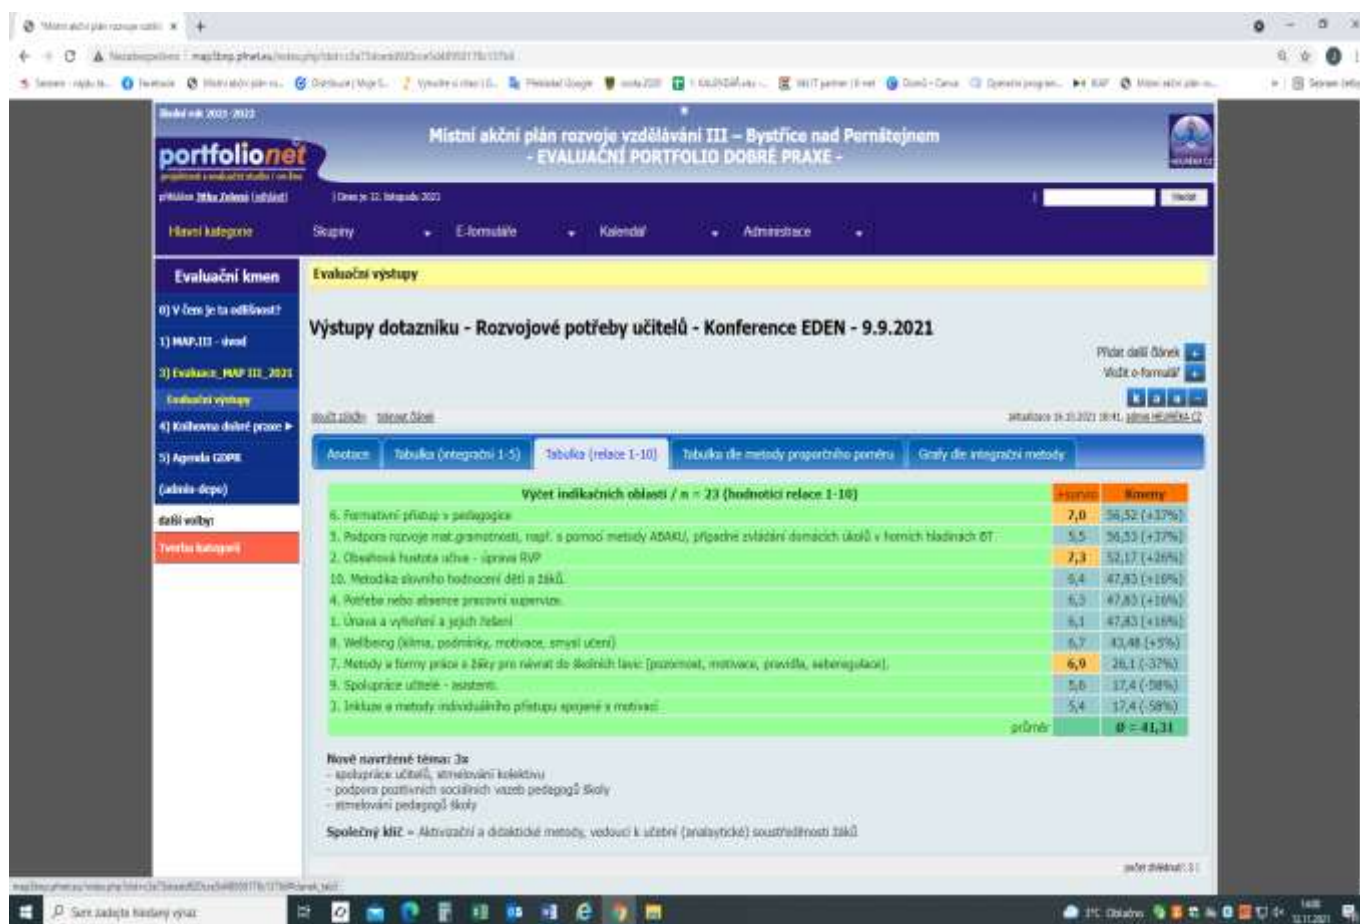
Školní rok 2021-2022

portfolionet

Místní akční plán rozvoje vzdělávání III – Bystřice nad Pernštejnem
- EVALUAČNÍ PORTFOLIO DOBRÉ PRAXE -

přihlášen Jitka Zelená (odhlásit) | Dnes je 12. listopadu 2021

Hledat

Hlavní kategorie | Skupiny | E-formuláře | Kalendář | Administrace

Evaluační kmen
0) V čem je ta odlišnost?
1) MAP.III - úvod
3) Evaluace_MAP III_2021
Evaluační výstupy
4) Knihovna dobré praxe ►
5) Agenda GDPR
(admin-depo)
další volby:
Tvorba kategorií

Evaluační výstupy

Výstupy dotazníku - Rozvojové potřeby učitelů - Konference EDEN - 9.9.2021

Přidat další článek
Vložit e-formulář

aktualizace 16.10.2021 18:41, admin HEURÉKA CZ

Anotace | Tabulka (integrační 1-5) | Tabulka (relace 1-10) | Tabulka dle metody proporčního poměru | Grafy dle integrační metody

| Výčet indikačních oblastí / n = 23 (hodnotící relace 1-10) | Hodnota | Rozptyl |
|---|---|---|
| 6. Formativní přístup v pedagogice | 7,0 | 56,52 (+37%) |
| 5. Podpora rozvoje mat.gramotnosti, např. s pomocí metody ABAKU, případně zvládání domácích úkolů v horních hladinách BT | 5,5 | 56,53 (+37%) |
| 2. Obsahová hustota učiva - úprava RVP | 7,3 | 52,17 (+26%) |
| 10. Metodika slovního hodnocení dětí a žáků | 6,4 | 47,83 (+16%) |
| 4. Potřeba nebo absence pracovní supervize | 6,3 | 47,83 (+16%) |
| 1. Únava a vyhoření a jejich řešení | 6,1 | 47,83 (+16%) |
| 8. Wellbeing (klima, podmínky, motivace, smysl učení) | 6,7 | 43,48 (+5%) |
| 7. Metody a formy práce s žáky pro návrat do školních lavic (pozornost, motivace, pravidla, seberegulace) | 6,9 | 26,1 (-37%) |
| 9. Spolupráce učitele - asistenti | 5,6 | 17,4 (-58%) |
| 3. Inkluze a metody individuálního přístupu spojené s motivací | 5,4 | 17,4 (-58%) |
| | průměr | Ø = 41,31 |

Nově navržené téma: 3x
- spolupráce učitelů, stmelování kolektivu
- podpora pozitivních sociálních vazeb pedagogů školy
- stmelování pedagogů školy

Společný klíč = Aktivizační a didaktické metody, vedoucí k učební (analytické) soustředěnosti žáků

počet zhlédnutí: 3

Sem zadejte hledaný výraz